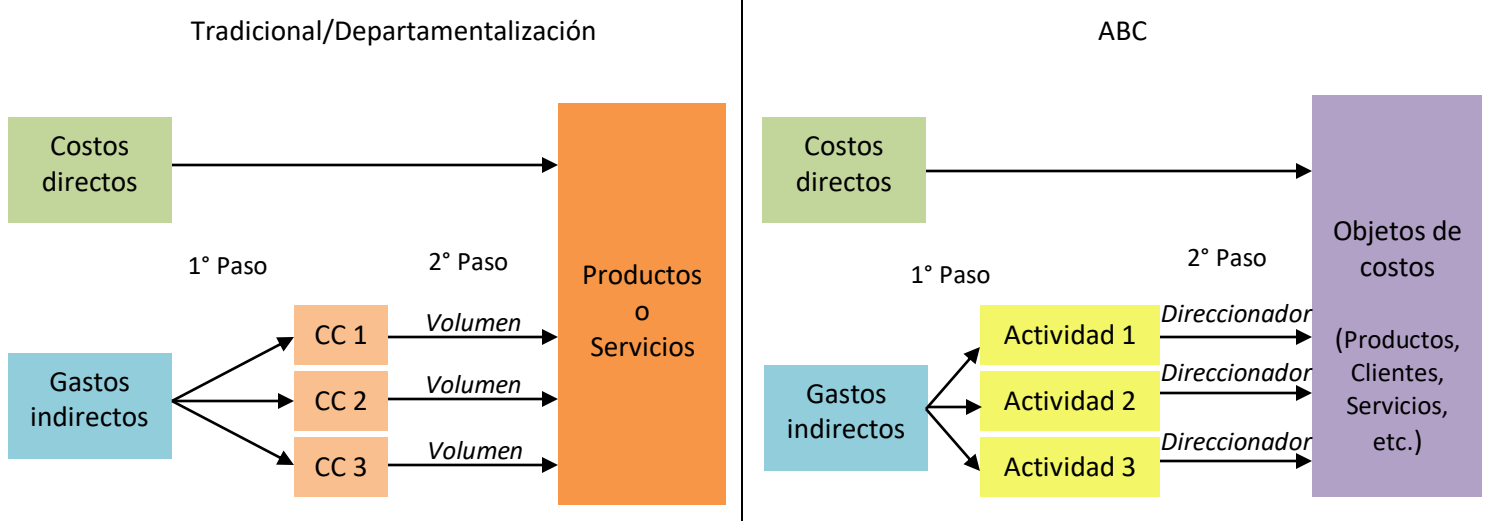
Tradicional/Departamentalización

Costos directos

1° Paso

2° Paso

Productos o Servicios

Gastos indirectos

CC 1

CC 2

CC 3

Volumen

Volumen

Volumen

ABC

Costos directos

1° Paso

2° Paso

Objetos de costos

(Productos, Clientes, Servicios, etc.)

Gastos indirectos

Actividad 1

Actividad 2

Actividad 3

Direccionador

Direccionador

Direccionador